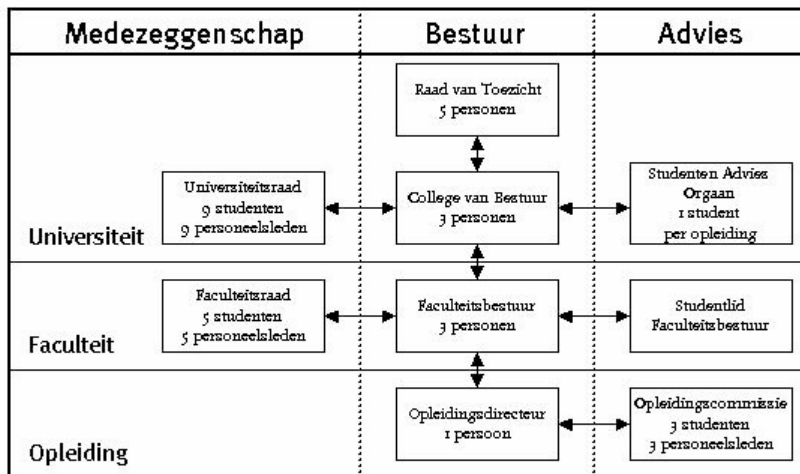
Medezeggenschap

Bestuur

Advies

Raad van Toezicht
5 personen

Universiteit

Universiteitsraad
9 studenten
9 personeelsleden

College van Bestuur
3 personen

Studenten Advies Orgaan
1 student
per opleiding

Faculteit

Faculteitsraad
5 studenten
5 personeelsleden

Faculteitsbestuur
3 personen

Studentlid
Faculteitsbestuur

Opleiding

Opleidingsdirecteur
1 persoon

Opleidingscommissie
3 studenten
3 personeelsleden